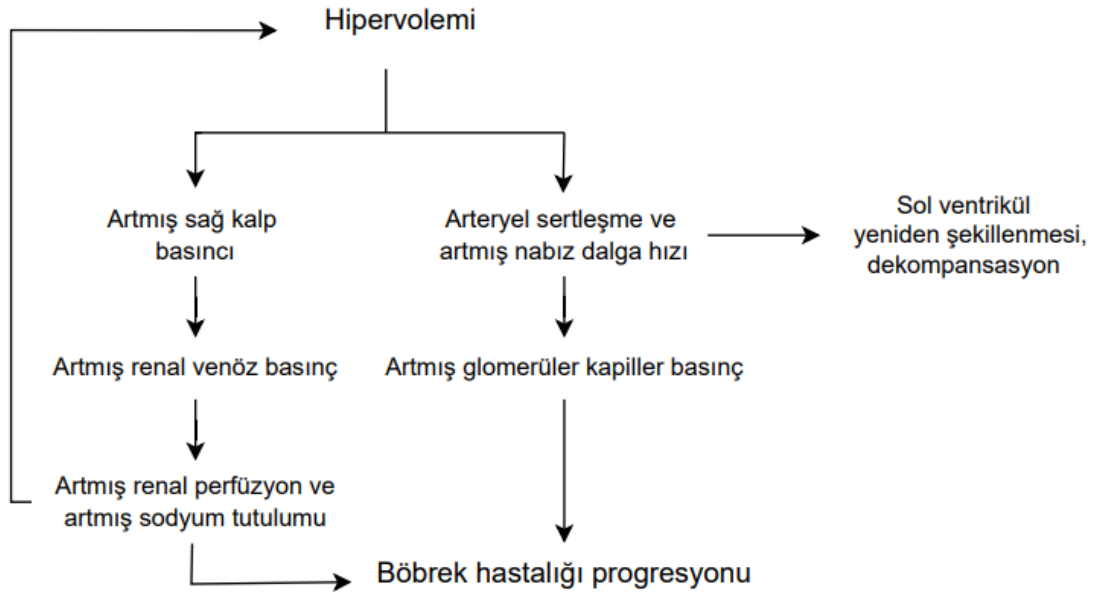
Hipervolemi

Artmış sağ kalp basıncı

Arteryel sertleşme ve artmış nabız dalga hızı

Sol ventrikül yeniden şekillenmesi, dekompansasyon

Artmış renal venöz basınç

Artmış glomerüler kapiller basınç

Artmış renal perfüzyon ve artmış sodyum tutulumu

Böbrek hastalığı progresyonu